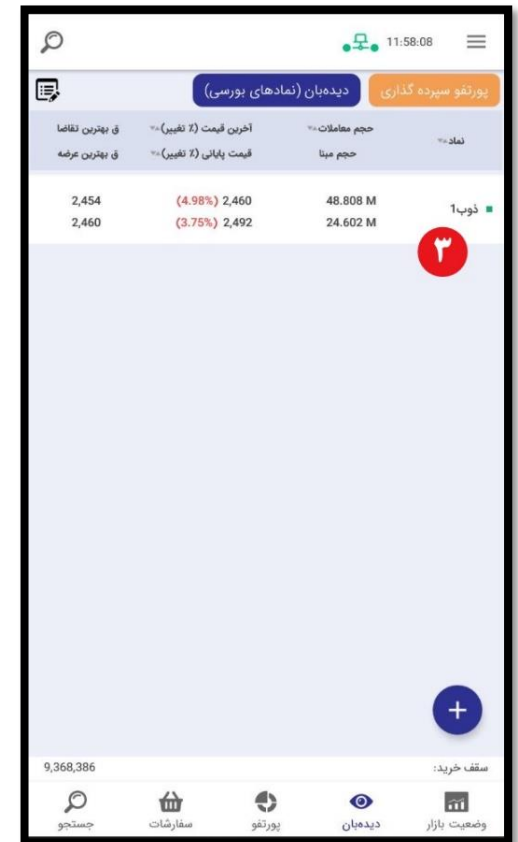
11:58:08

پورتفو سپرده گذاری | دیده‌بان (نمادهای بورسی)

| نماد | حجم معاملات / حجم مبنا | آخرین قیمت (٪ تغییر) / قیمت پایانی (٪ تغییر) | ق بهترین تقاضا / ق بهترین عرضه |
|---|---|---|---|
| ذوب1 | 48.808 M / 24.602 M | (4.98%) 2,460 / (3.75%) 2,492 | 2,454 / 2,460 |

۳

+

سقف خرید: 9,368,386

وضعیت بازار | دیده‌بان | پورتفو | سفارشات | جستجو